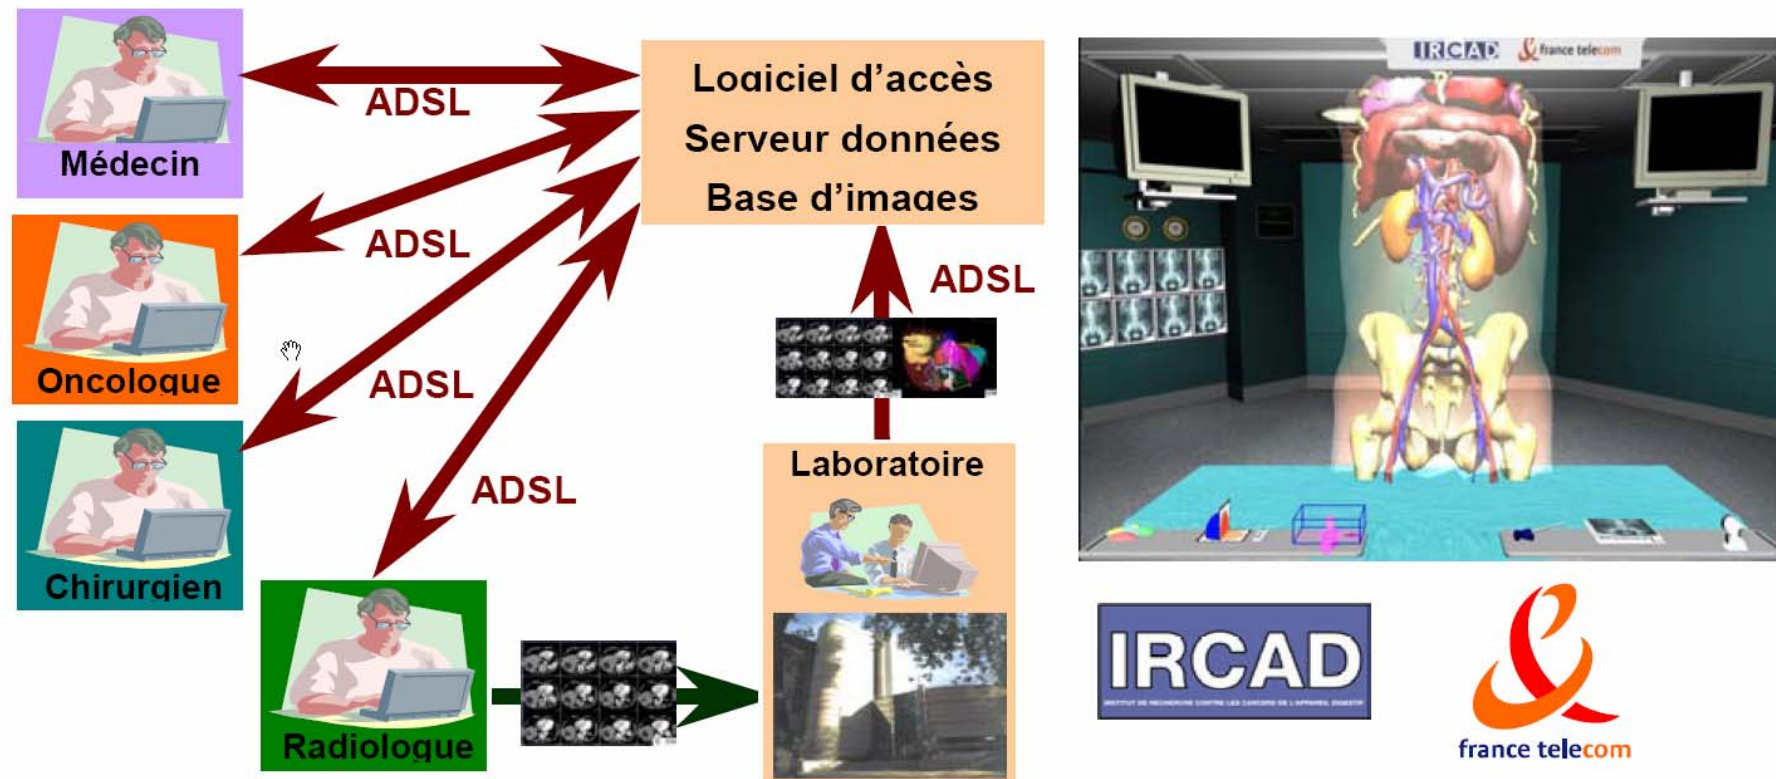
Médecin

ADSL

Logiciel d'accès
Serveur données
Base d'images

IRCAD france telecom

Oncologue

ADSL

ADSL

ADSL

Chirurgien

ADSL

Laboratoire

Radiologue

IRCAD
INSTITUT DE RECHERCHE CONTRE LES CANCERS DE L'APPAREIL DIGESTIF

france telecom